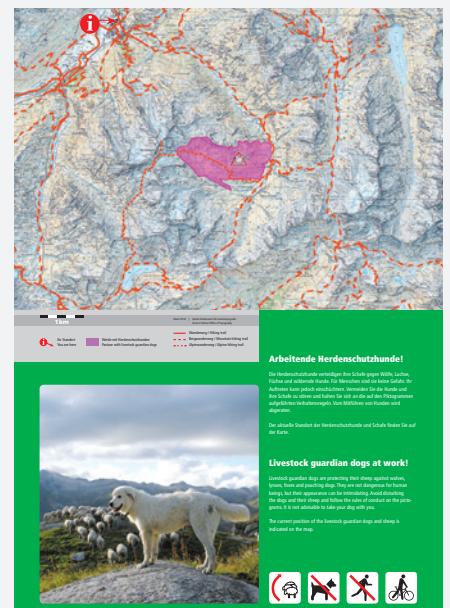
1km

Ihr Standort
You are here

Weide mit Herdenschutzhunden
Pasture with livestock guardian dogs

Wanderweg / Hiking trail
Bergwanderweg / Mountain hiking trail
Alpinwanderweg / Alpine hiking trail

Arbeitende Herdenschutzhunde!

Die Herdenschutzhunde verteidigen ihre Schafe gegen Wölfe, Luchse, Füchse und wildernde Hunde. Für Menschen sind sie keine Gefahr. Ihr Auftreten kann jedoch einschüchtern. Vermeiden Sie die Hunde und ihre Schafe zu stören und halten Sie sich an die auf den Piktogrammen aufgeführten Verhaltensregeln. Vom Mitführen von Hunden wird abgeraten.

Der aktuelle Standort der Herdenschutzhunde und Schafe finden Sie auf der Karte.

Livestock guardian dogs at work!

Livestock guardian dogs are protecting their sheep against wolves, lynxes, foxes and poaching dogs. They are not dangerous for human beings, but their appearance can be intimidating. Avoid disturbing the dogs and their sheep and follow the rules of conduct on the pictograms. It is not advisable to take your dog with you.

The current position of the livestock guardian dogs and sheep is indicated on the map.